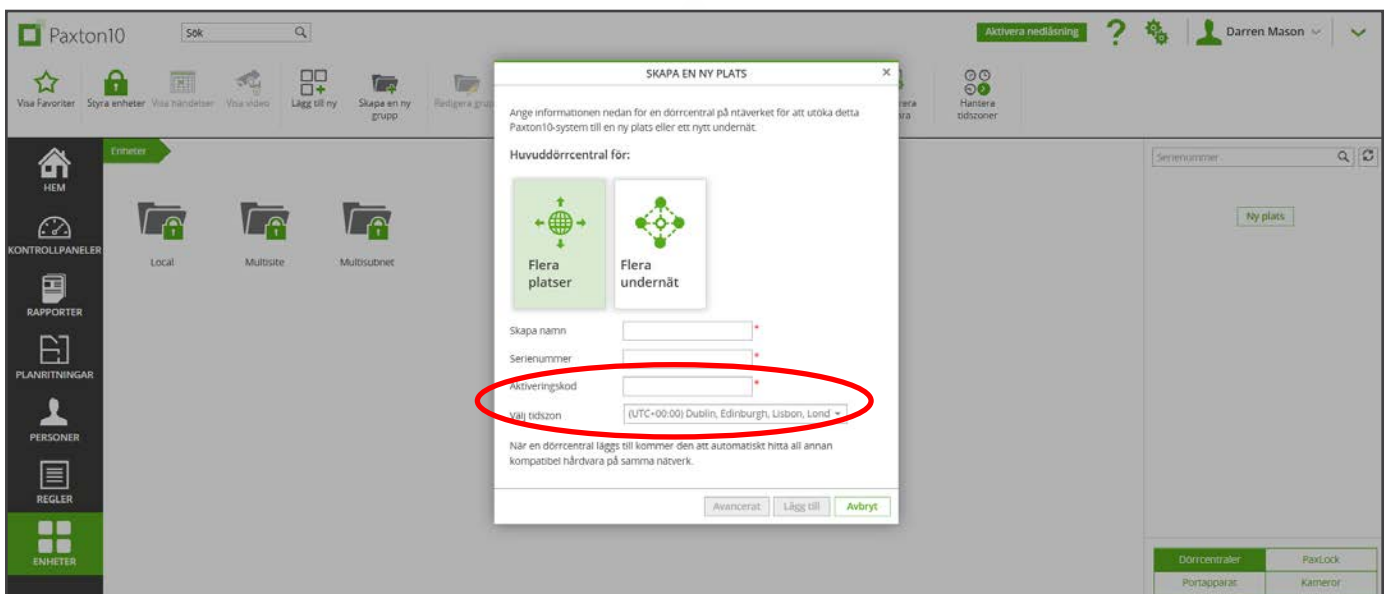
Paxton10 Sök

Aktivera nedläsning ? Darren Mason

Visa Favoriter Styra enheter Visa händelser Visa video Lägg till ny Skapa en ny grupp Redigera grupp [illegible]rera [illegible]ra Hantera tidszoner

HEM
KONTROLLPANELER
RAPPORTER
PLANRITNINGAR
PERSONER
REGLER
ENHETER

Enheter

Local Multisite Multisubnet

SKAPA EN NY PLATS ×

Ange informationen nedan för en dörrcentral på nätverket för att utöka detta Paxton10-system till en ny plats eller ett nytt undernät.

Huvuddörrcentral för:

Flera platser
Flera undernät

Skapa namn *
Serienummer *
Aktiveringskod *
Välj tidszon (UTC+00:00) Dublin, Edinburgh, Lisbon, Lond

När en dörrcentral läggs till kommer den att automatiskt hitta all annan kompatibel hårdvara på samma nätverk.

Avancerat Lägg till Avbryt

Serienummer

Ny plats

Dörrcentraler PaxLock
Portapparat Kameror